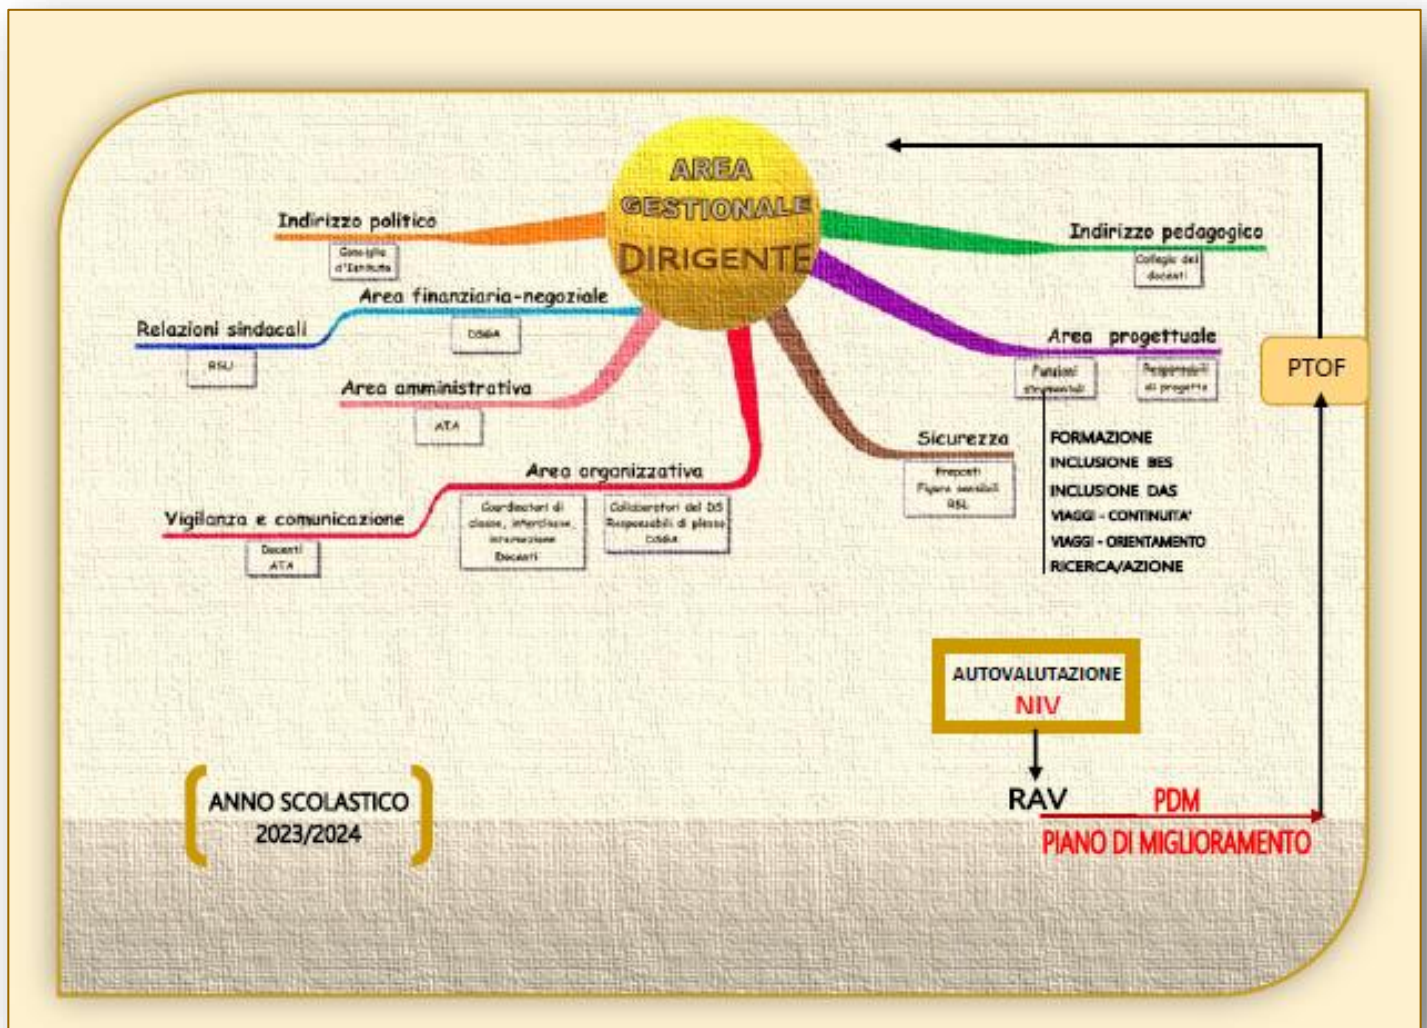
AREA GESTIONALE DIRIGENTE

Indirizzo politico
Consiglio d'Istituto

Area finanziaria-negoziale
DSGA

Relazioni sindacali
RSU

Area amministrativa
ATA

Area organizzativa
Coordinatori di classe, interclasse, intersezione Docenti
Collaboratori del DS Responsabili di plesso DSGA

Vigilanza e comunicazione
Docenti ATA

Indirizzo pedagogico
Collegio dei docenti

Area progettuale
Funzioni strumentali
Responsabili di progetto

Sicurezza
Preposti Figure sensibili RSL

FORMAZIONE
INCLUSIONE BES
INCLUSIONE DAS
VIAGGI - CONTINUITA'
VIAGGI - ORIENTAMENTO
RICERCA/AZIONE

PTOF

AUTOVALUTAZIONE
NIV

RAV
PDM
PIANO DI MIGLIORAMENTO

ANNO SCOLASTICO
2023/2024